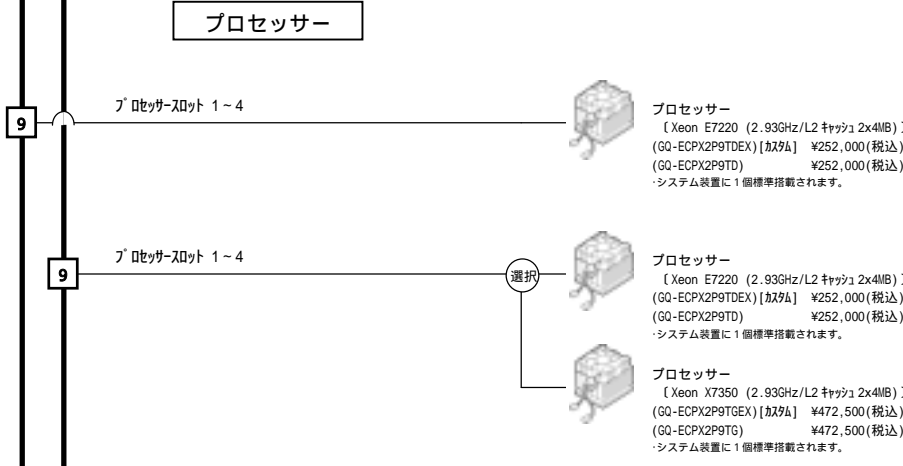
プロセッサー

9

プロセッサースロット 1～4

プロセッサー
〔Xeon E7220 (2.93GHz/L2 キャッシュ 2x4MB)〕
(GQ-ECPX2P9TDEX)[カスタム] ¥252,000(税込)
(GQ-ECPX2P9TD) ¥252,000(税込)
・システム装置に1個標準搭載されます。

9

プロセッサースロット 1～4

選択

プロセッサー
〔Xeon E7220 (2.93GHz/L2 キャッシュ 2x4MB)〕
(GQ-ECPX2P9TDEX)[カスタム] ¥252,000(税込)
(GQ-ECPX2P9TD) ¥252,000(税込)
・システム装置に1個標準搭載されます。

プロセッサー
〔Xeon X7350 (2.93GHz/L2 キャッシュ 2x4MB)〕
(GQ-ECPX2P9TGEX)[カスタム] ¥472,500(税込)
(GQ-ECPX2P9TG) ¥472,500(税込)
・システム装置に1個標準搭載されます。